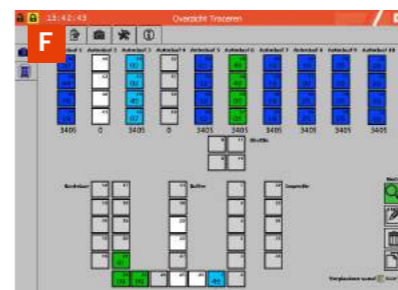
15:42:43

Overzicht Traceren

F

Autoclaaf 1

Autoclaaf 2

Autoclaaf 3

Autoclaaf 4

Autoclaaf 5

Autoclaaf 6

Autoclaaf 7

Autoclaaf 8

Autoclaaf 9

Autoclaaf 10

3405

0

3405

0

3405

3405

3405

3405

3405

3405

Buffer

Koelzone

Inspectie

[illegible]